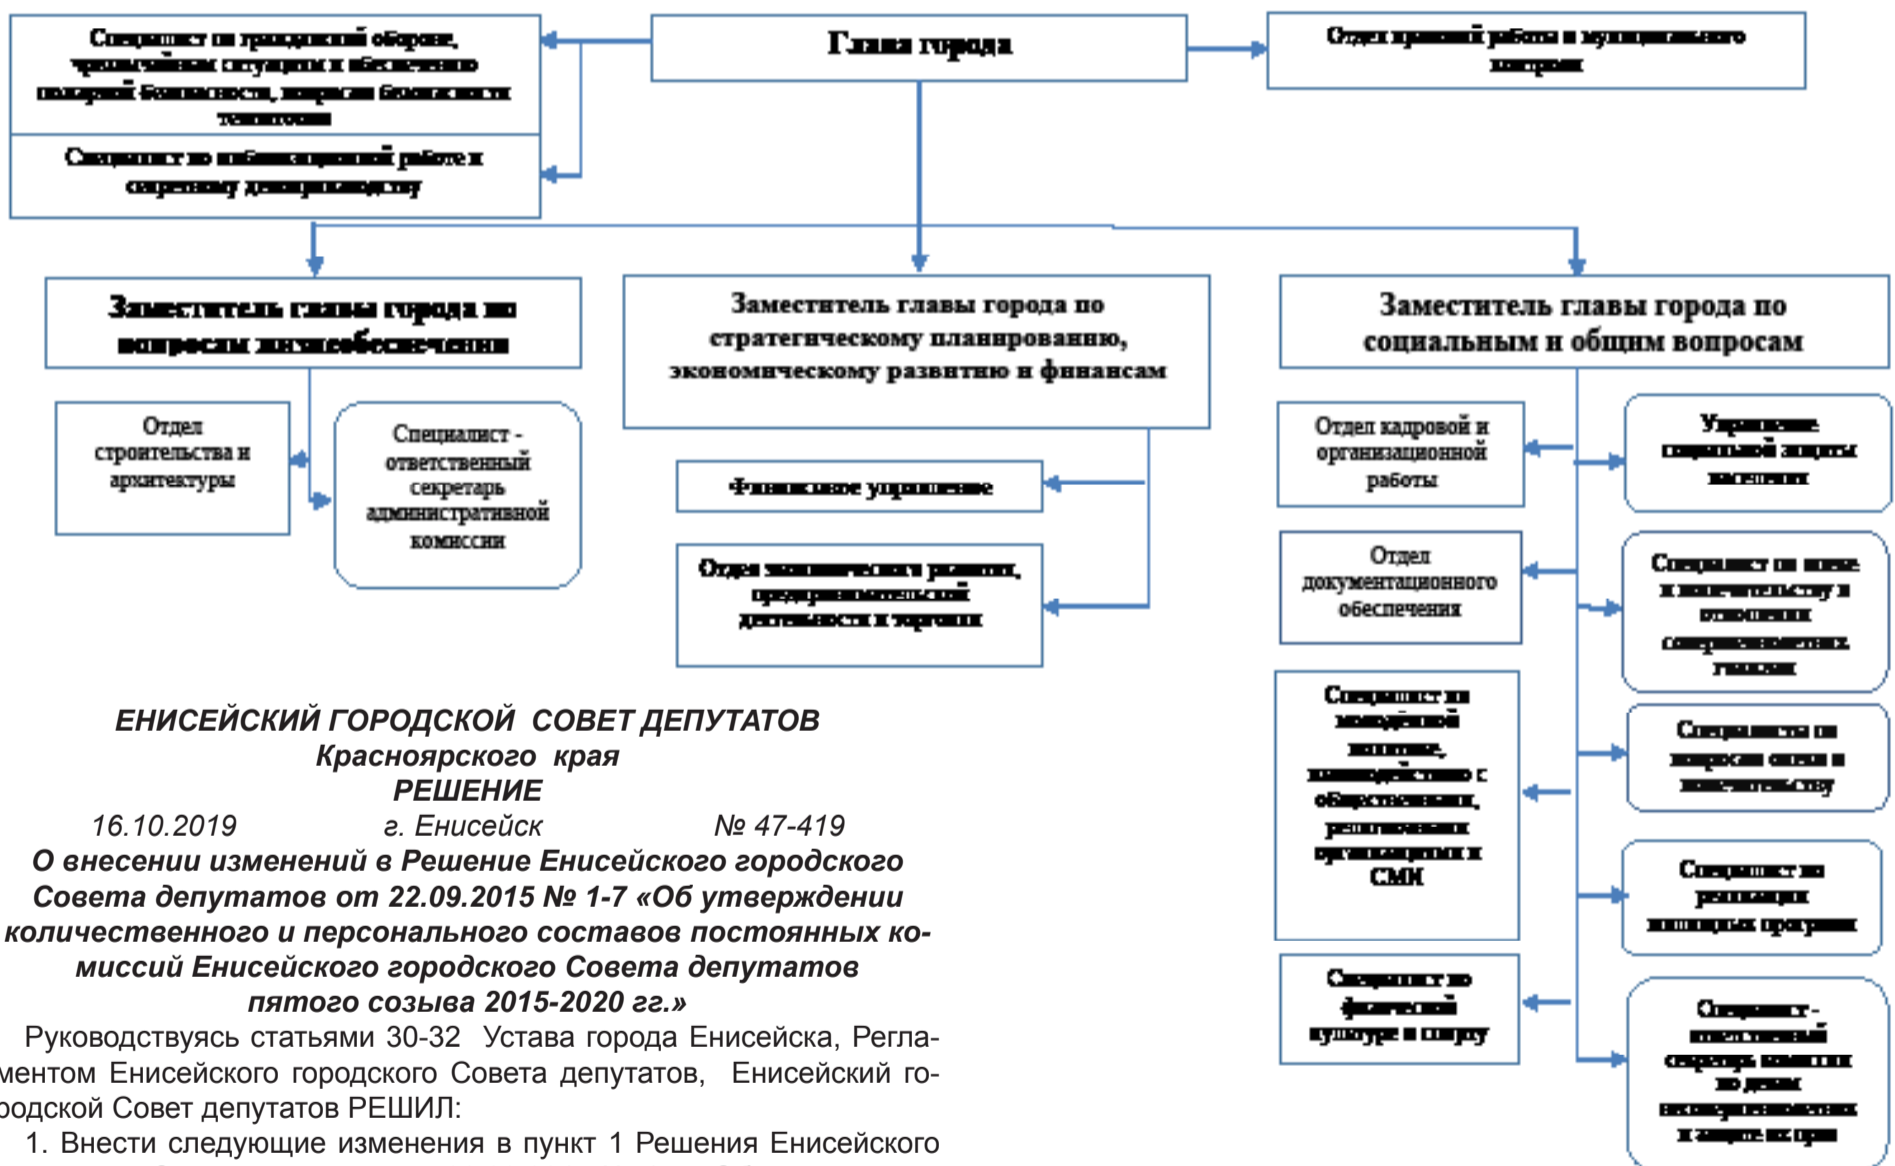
Специалист по гражданской обороне, чрезвычайным ситуациям и обеспечению пожарной безопасности, вопросам безопасности территории

Специалист по мобилизационной работе и секретному делопроизводству

Глава города

Отдел правовой работы и муниципального контроля

Заместитель главы города по вопросам жизнеобеспечения

Заместитель главы города по стратегическому планированию, экономическому развитию и финансам

Заместитель главы города по социальным и общим вопросам

Отдел строительства и архитектуры

Специалист - ответственный секретарь административной комиссии

Финансовое управление

Отдел экономического развития, предпринимательской деятельности и торговли

Отдел кадровой и организационной работы

Управление социальной защиты населения

Отдел документационного обеспечения

Специалист по опеке и попечительству в отношении совершеннолетних граждан

Специалист по молодёжной политике, взаимодействию с общественными, религиозными организациями и СМИ

Специалисты по вопросам опеки и попечительству

Специалист по реализации жилищных программ

Специалист по физической культуре и спорту

Специалист - ответственный секретарь комиссии по делам несовершеннолетних и защите их прав

ЕНИСЕЙСКИЙ ГОРОДСКОЙ СОВЕТ ДЕПУТАТОВ
Красноярского края
РЕШЕНИЕ
16.10.2019 г. Енисейск № 47-419
О внесении изменений в Решение Енисейского городского Совета депутатов от 22.09.2015 № 1-7 «Об утверждении количественного и персонального составов постоянных комиссий Енисейского городского Совета депутатов пятого созыва 2015-2020 гг.»

Руководствуясь статьями 30-32 Устава города Енисейска, Регламентом Енисейского городского Совета депутатов, Енисейский городской Совет депутатов РЕШИЛ:
1. Внести следующие изменения в пункт 1 Решения Енисейского